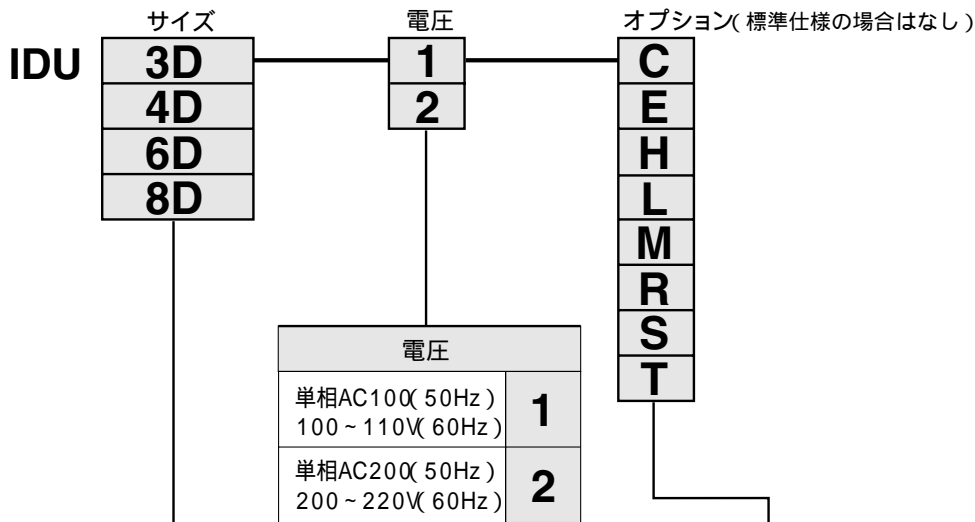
サイズ　電圧　オプション(標準仕様の場合はなし)

IDU

| 3D |
|---|
| 4D |
| 6D |
| 8D |

| 1 |
|---|
| 2 |

| C |
|---|
| E |
| H |
| L |
| M |
| R |
| S |
| T |

| 電圧 | |
|---|---|
| 単相AC100(50Hz) 100~110V(60Hz) | 1 |
| 単相AC200(50Hz) 200~220V(60Hz) | 2 |